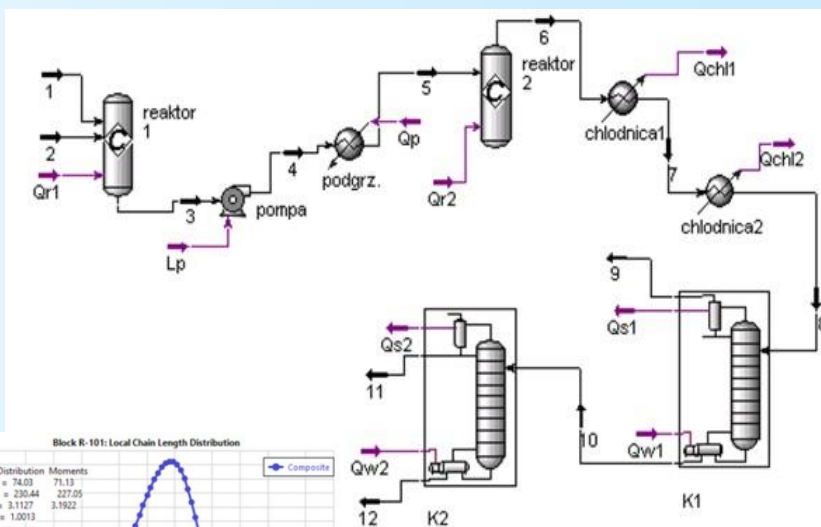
1
2
Qr1
reaktor 1
3
pompa
Lp
4
podgrz.
Qp
5
reaktor 2
Qr2
6
chlodnica1
Qchl1
7
chlodnica2
Qchl2
9
Qs1
K1
Qw1
10
Qs2
11
Qw2
12
K2

Block R-101: Local Chain Length Distribution
Composite
Distribution Moments
= 74.03 71.13
= 230.44 227.05
= 3.1127 3.1922
= 1.0013